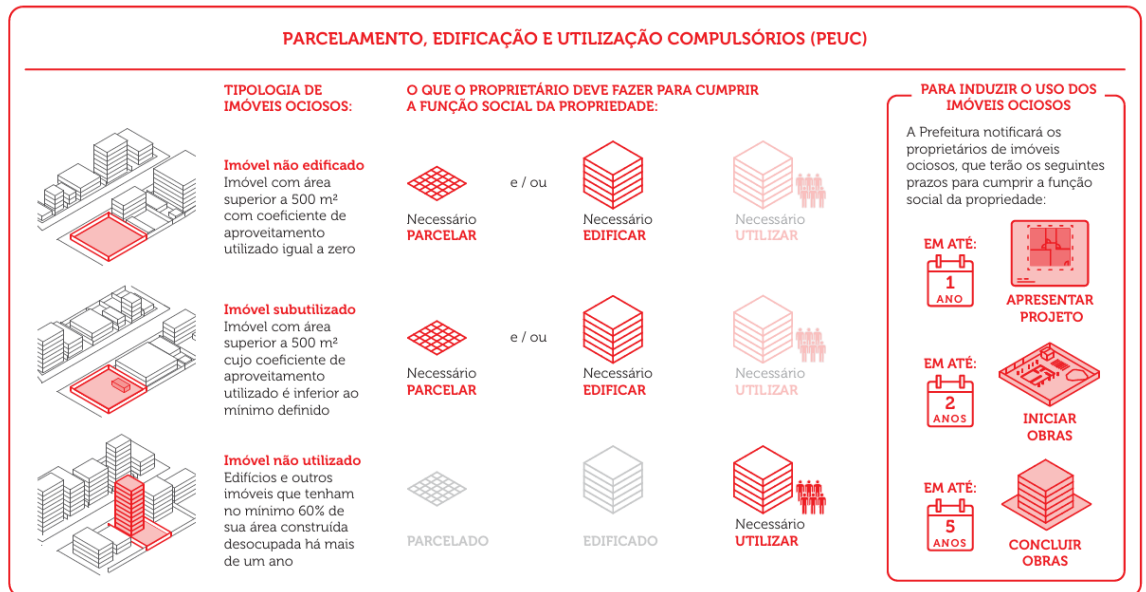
PARCELAMENTO, EDIFICAÇÃO E UTILIZAÇÃO COMPULSÓRIOS (PEUC)

TIPOLOGIA DE IMÓVEIS OCIOSOS:

O QUE O PROPRIETÁRIO DEVE FAZER PARA CUMPRIR A FUNÇÃO SOCIAL DA PROPRIEDADE:

PARA INDUZIR O USO DOS IMÓVEIS OCIOSOS

Imóvel não edificado
Imóvel com área superior a 500 m² com coeficiente de aproveitamento utilizado igual a zero

Necessário PARCELAR
e / ou
Necessário EDIFICAR
Necessário UTILIZAR

Imóvel subutilizado
Imóvel com área superior a 500 m² cujo coeficiente de aproveitamento utilizado é inferior ao mínimo definido

Necessário PARCELAR
e / ou
Necessário EDIFICAR
Necessário UTILIZAR

Imóvel não utilizado
Edifícios e outros imóveis que tenham no mínimo 60% de sua área construída desocupada há mais de um ano

PARCELADO
EDIFICADO
Necessário UTILIZAR

A Prefeitura notificará os proprietários de imóveis ociosos, que terão os seguintes prazos para cumprir a função social da propriedade:

EM ATÉ: 1 ANO
APRESENTAR PROJETO

EM ATÉ: 2 ANOS
INICIAR OBRAS

EM ATÉ: 5 ANOS
CONCLUIR OBRAS